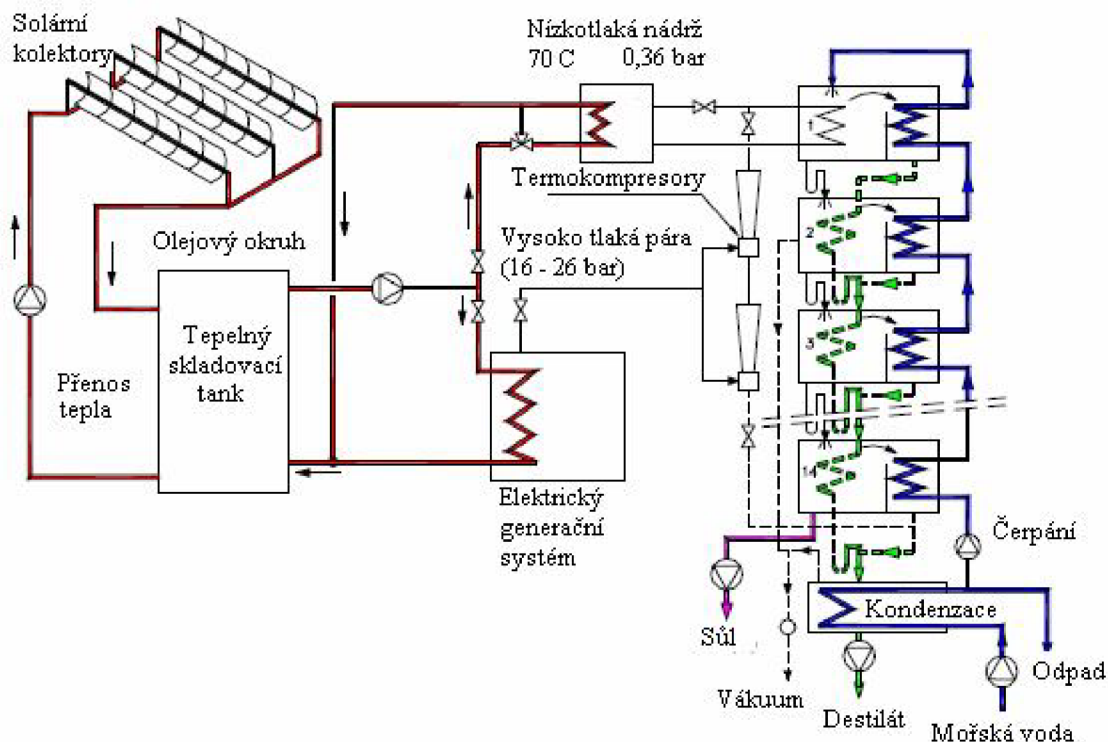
Solární kolektory

Nízkotlaká nádrž
70 C 0,36 bar

Termokompresory

Olejový okruh

Vysoko tlaká pára (16 - 26 bar)

Tepelný skladovací tank

Přenos tepla

Elektrický generační systém

1
2
3
14

Čerpání

Kondenzace

Sůl

Vákuum

Destilát

Mořská voda

Odpad